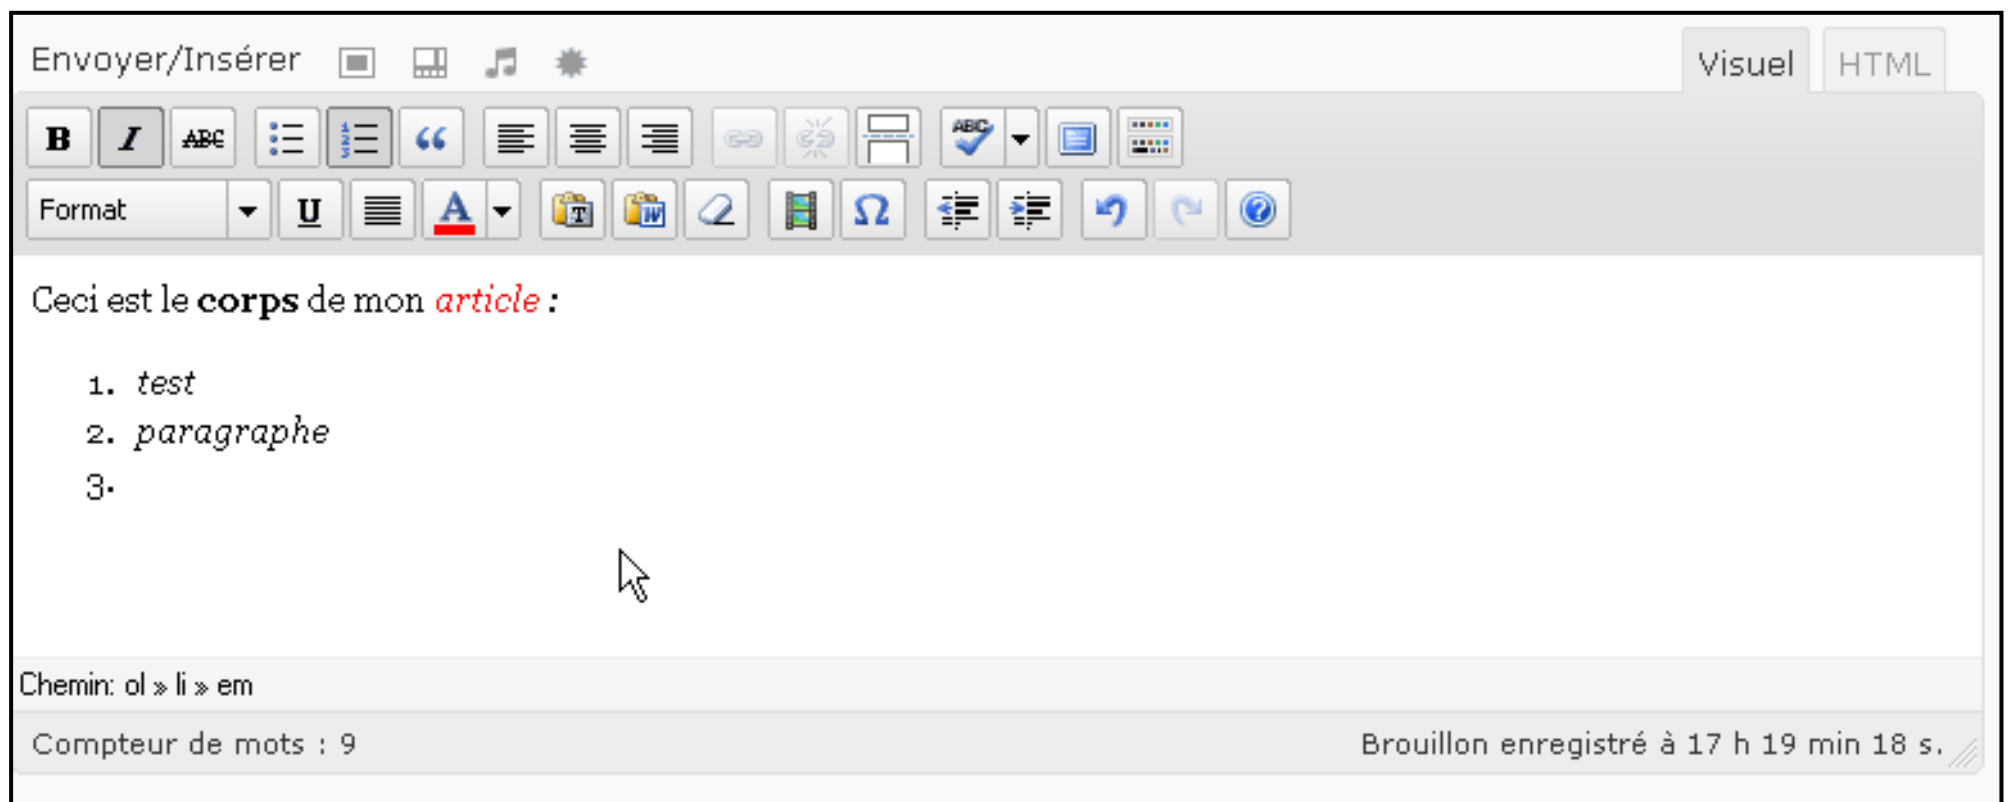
Envoyer/Insérer

Visuel HTML

B I ABC

Format U A

Ceci est le **corps** de mon *article* :

1. *test*
2. *paragraphe*
3.

Chemin: ol » li » em

Compteur de mots : 9

Brouillon enregistré à 17 h 19 min 18 s.